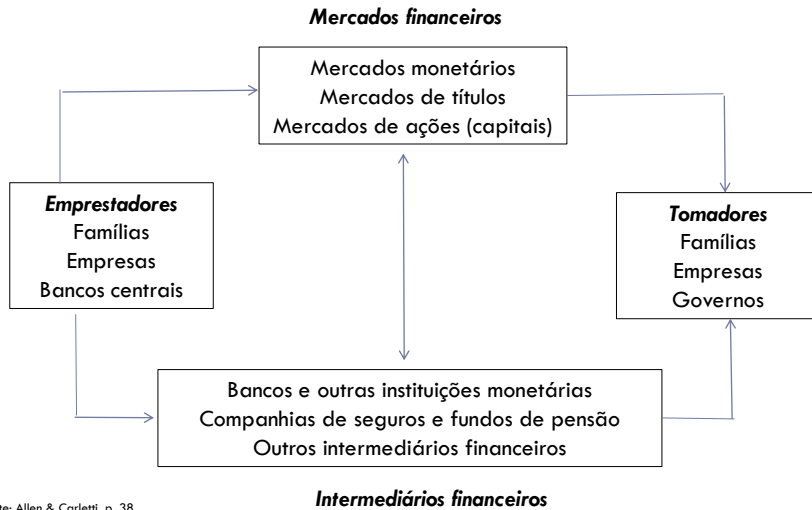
Mercados financeiros

Mercados monetários
Mercados de títulos
Mercados de ações (capitais)

Emprestadores
Famílias
Empresas
Bancos centrais

Tomadores
Famílias
Empresas
Governos

Bancos e outras instituições monetárias
Companhias de seguros e fundos de pensão
Outros intermediários financeiros

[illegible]te: Allen & Carletti, p. 38

Intermediários financeiros